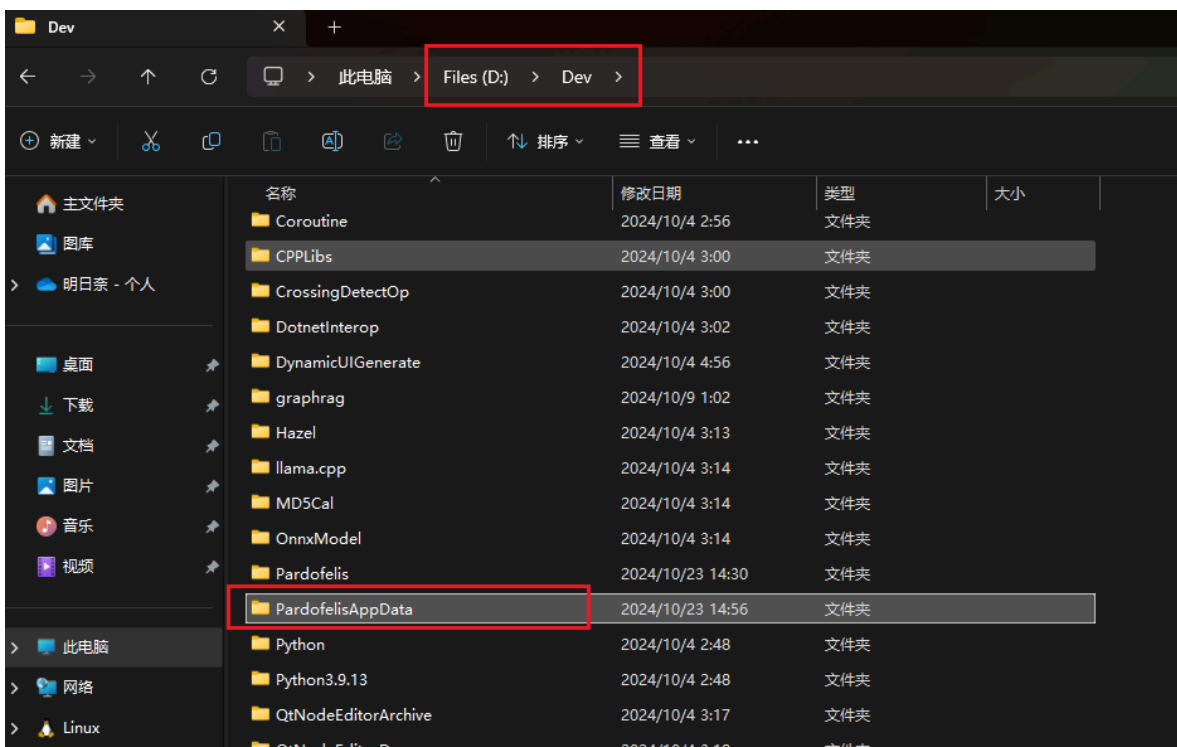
Dev × +

此电脑 > Files (D:) > Dev >

新建 排序 查看 ...

主文件夹
图库
明日奈 - 个人

桌面
下载
文档
图片
音乐
视频

此电脑
网络
Linux

| 名称 | 修改日期 | 类型 | 大小 |
|---|---|---|---|
| Coroutine | 2024/10/4 2:56 | 文件夹 | |
| CPPLibs | 2024/10/4 3:00 | 文件夹 | |
| CrossingDetectOp | 2024/10/4 3:00 | 文件夹 | |
| DotnetInterop | 2024/10/4 3:02 | 文件夹 | |
| DynamicUIGenerate | 2024/10/4 4:56 | 文件夹 | |
| graphrag | 2024/10/9 1:02 | 文件夹 | |
| Hazel | 2024/10/4 3:13 | 文件夹 | |
| llama.cpp | 2024/10/4 3:14 | 文件夹 | |
| MD5Cal | 2024/10/4 3:14 | 文件夹 | |
| OnnxModel | 2024/10/4 3:14 | 文件夹 | |
| Pardofelis | 2024/10/23 14:30 | 文件夹 | |
| PardofelisAppData | 2024/10/23 14:56 | 文件夹 | |
| Python | 2024/10/4 2:48 | 文件夹 | |
| Python3.9.13 | 2024/10/4 2:48 | 文件夹 | |
| QtNodeEditorArchive | 2024/10/4 3:17 | 文件夹 | |
| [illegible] | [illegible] | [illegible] | |